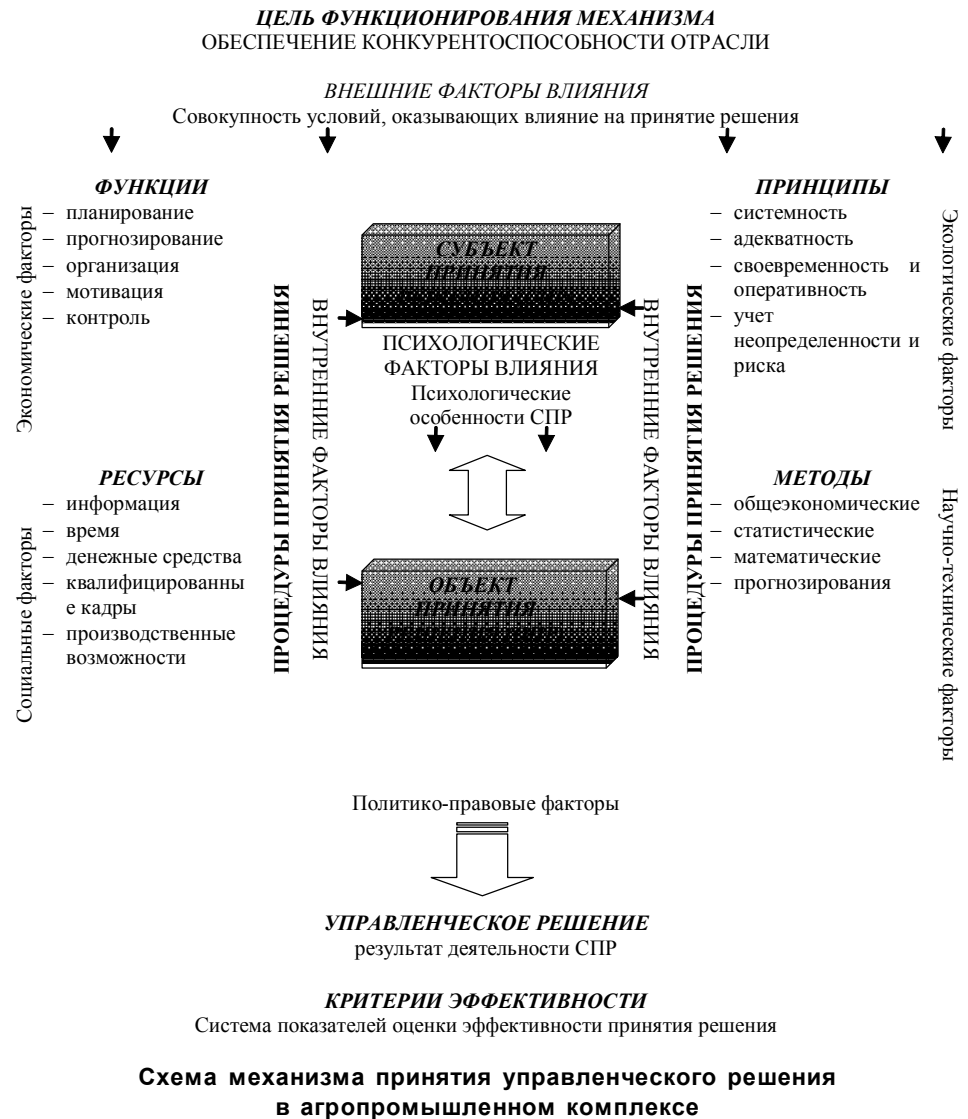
ЦЕЛЬ ФУНКЦИОНИРОВАНИЯ МЕХАНИЗМА
ОБЕСПЕЧЕНИЕ КОНКУРЕНТОСПОСОБНОСТИ ОТРАСЛИ

ВНЕШНИЕ ФАКТОРЫ ВЛИЯНИЯ
Совокупность условий, оказывающих влияние на принятие решения

Экономические факторы

ФУНКЦИИ
– планирование
– прогнозирование
– организация
– мотивация
– контроль

Социальные факторы

РЕСУРСЫ
– информация
– время
– денежные средства
– квалифицированные кадры
– производственные возможности

ПРОЦЕДУРЫ ПРИНЯТИЯ РЕШЕНИЯ

ВНУТРЕННИЕ ФАКТОРЫ ВЛИЯНИЯ

СУБЪЕКТ ПРИНЯТИЯ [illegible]

ПСИХОЛОГИЧЕСКИЕ ФАКТОРЫ ВЛИЯНИЯ
Психологические особенности СПР

ОБЪЕКТ ПРИНЯТИЯ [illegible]

ВНУТРЕННИЕ ФАКТОРЫ ВЛИЯНИЯ

ПРОЦЕДУРЫ ПРИНЯТИЯ РЕШЕНИЯ

ПРИНЦИПЫ
– системность
– адекватность
– своевременность и оперативность
– учет неопределенности и риска

Экологические факторы

МЕТОДЫ
– общеэкономические
– статистические
– математические
– прогнозирования

Научно-технические факторы

Политико-правовые факторы

УПРАВЛЕНЧЕСКОЕ РЕШЕНИЕ
результат деятельности СПР

КРИТЕРИИ ЭФФЕКТИВНОСТИ
Система показателей оценки эффективности принятия решения

Схема механизма принятия управленческого решения в агропромышленном комплексе